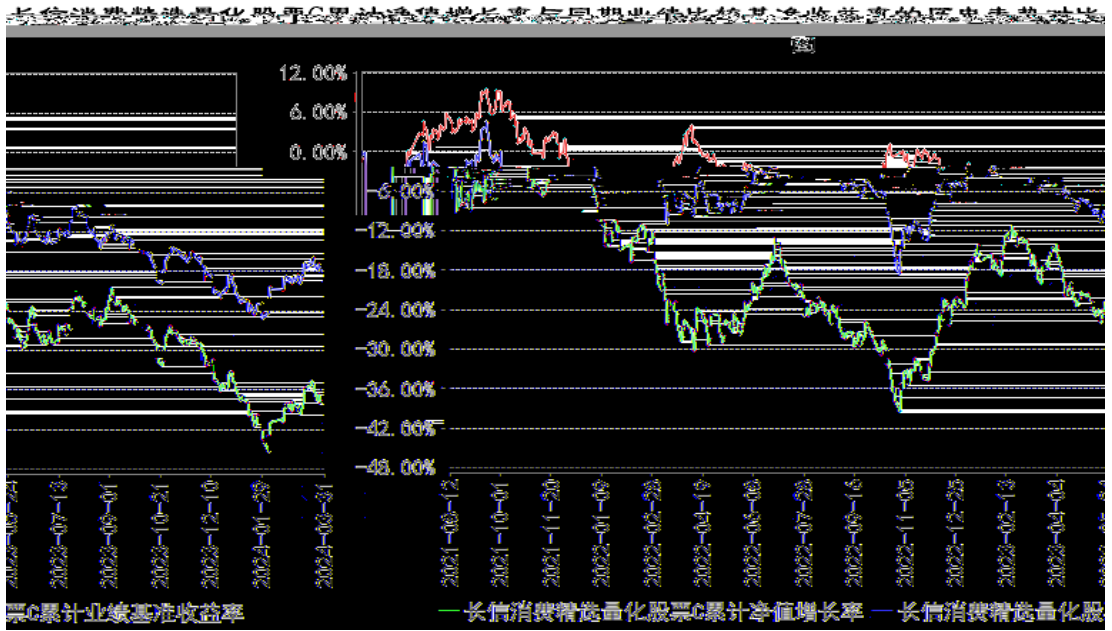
长信消费精选量化股票C累计净值增长率与同期业绩比较基准收益率的历史走势对比图

12.00%
6.00%
0.00%
-6.00%
-12.00%
-18.00%
-24.00%
-30.00%
-36.00%
-42.00%
-48.00%

2021-09-12
2021-10-01
2021-11-20
2022-01-09
2022-02-28
2022-04-19
2022-06-08
2022-07-28
2022-09-16
2022-11-05
2022-12-25
2023-02-13
2023-04-04
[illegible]
2023-07-13
2023-09-01
2023-10-21
2023-12-10
2024-01-29
2024-03-31

— 长信消费精选量化股票C累计净值增长率 — 长信消费精选量化股票C累计业绩基准收益率